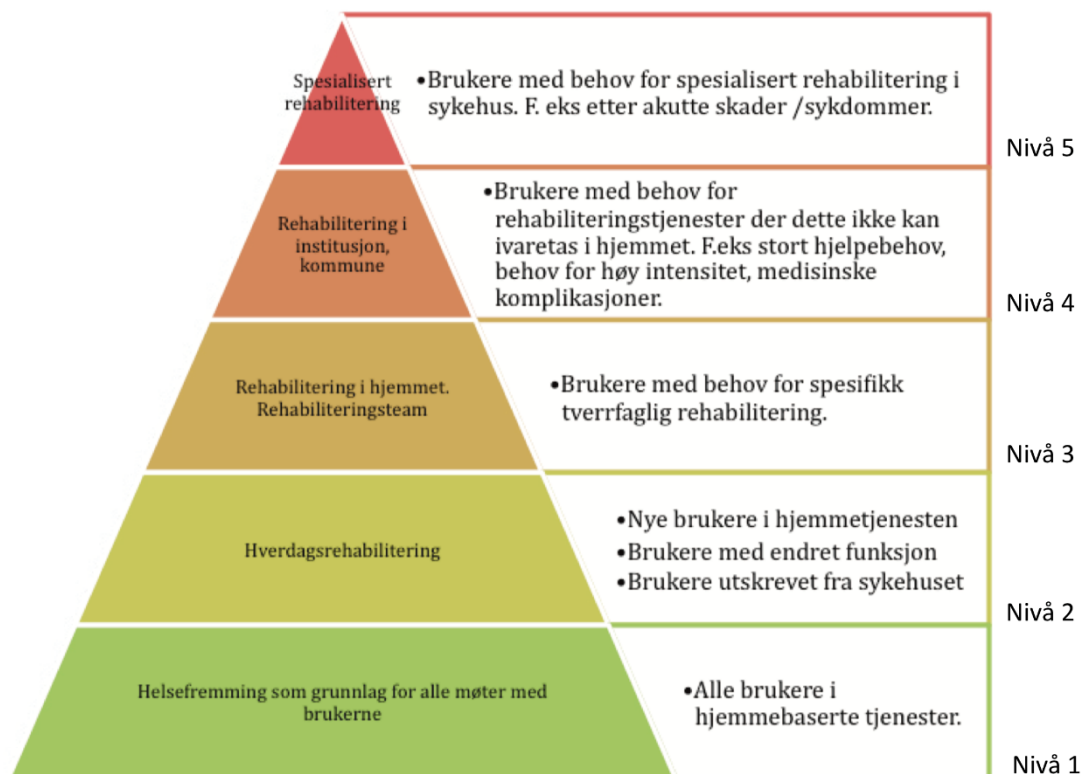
Spesialisert rehabilitering

•Brukere med behov for spesialisert rehabilitering i sykehus. F. eks etter akutte skader /sykdommer.

Nivå 5

Rehabilitering i institusjon, kommune

•Brukere med behov for rehabiliteringstjenester der dette ikke kan ivaretas i hjemmet. F.eks stort hjelpebehov, behov for høy intensitet, medisinske komplikasjoner.

Nivå 4

Rehabilitering i hjemmet. Rehabiliteringsteam

•Brukere med behov for spesifikk tverrfaglig rehabilitering.

Nivå 3

Hverdagsrehabilitering

•Nye brukere i hjemmetjenesten
•Brukere med endret funksjon
•Brukere utskrevet fra sykehuset

Nivå 2

Helsefremming som grunnlag for alle møter med brukerne

•Alle brukere i hjemmebaserte tjenester.

Nivå 1